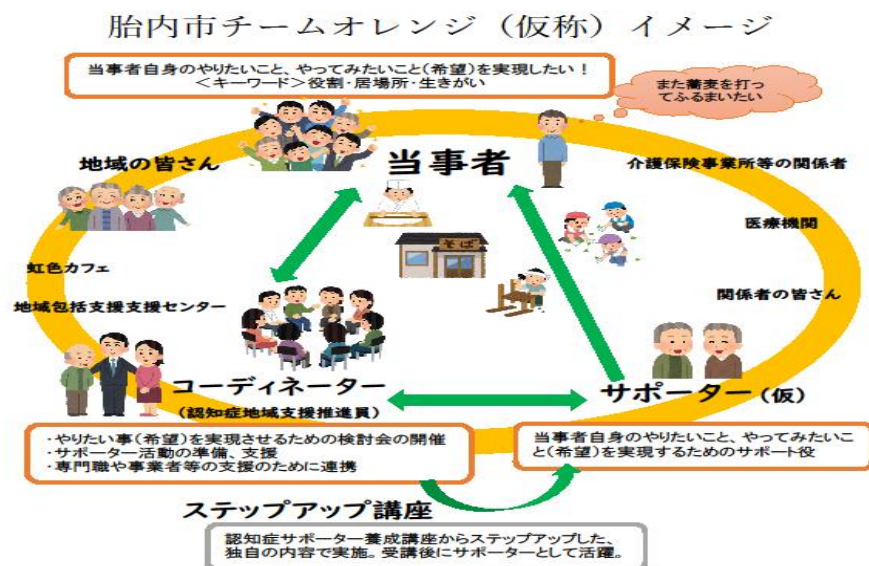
胎内市チームオレンジ（仮称）イメージ

当事者自身のやりたいこと、やってみたいこと（希望）を実現したい！
＜キーワード＞役割・居場所・生きがい

また蕎麦を打ってふるまいたい

地域の皆さん

当事者

介護保険事業所等の関係者

医療機関

そば

虹色カフェ

地域包括支援支援センター

関係者の皆さん

コーディネーター
（認知症地域支援推進員）

サポーター（仮）

・やりたい事（希望）を実現させるための検討会の開催
・サポーター活動の準備、支援
・専門職や事業者等の支援のために連携

当事者自身のやりたいこと、やってみたいこと（希望）を実現するためのサポート役

ステップアップ講座

認知症サポーター養成講座からステップアップした、独自の内容で実施。受講後にサポーターとして活躍。